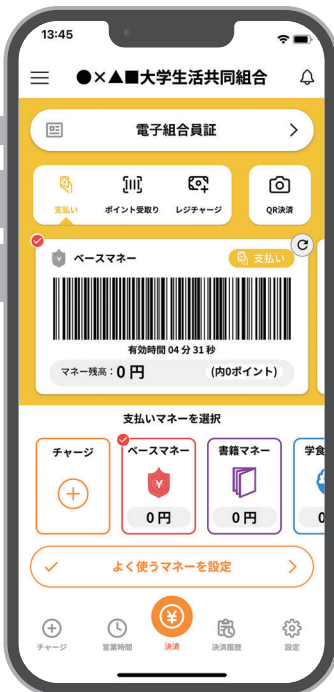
13:45

●×▲■大学生活共同組合

電子組合員証

支払い
ポイント受取り
レジチャージ
QR決済

ベースマネー
支払い

有効時間 04 分 31 秒
マネー残高：0 円
(内0ポイント)

支払いマネーを選択

チャージ
ベースマネー
0 円
書籍マネー
0 円
学食
0

よく使うマネーを設定

チャージ
営業時間
決済
決済履歴
設定